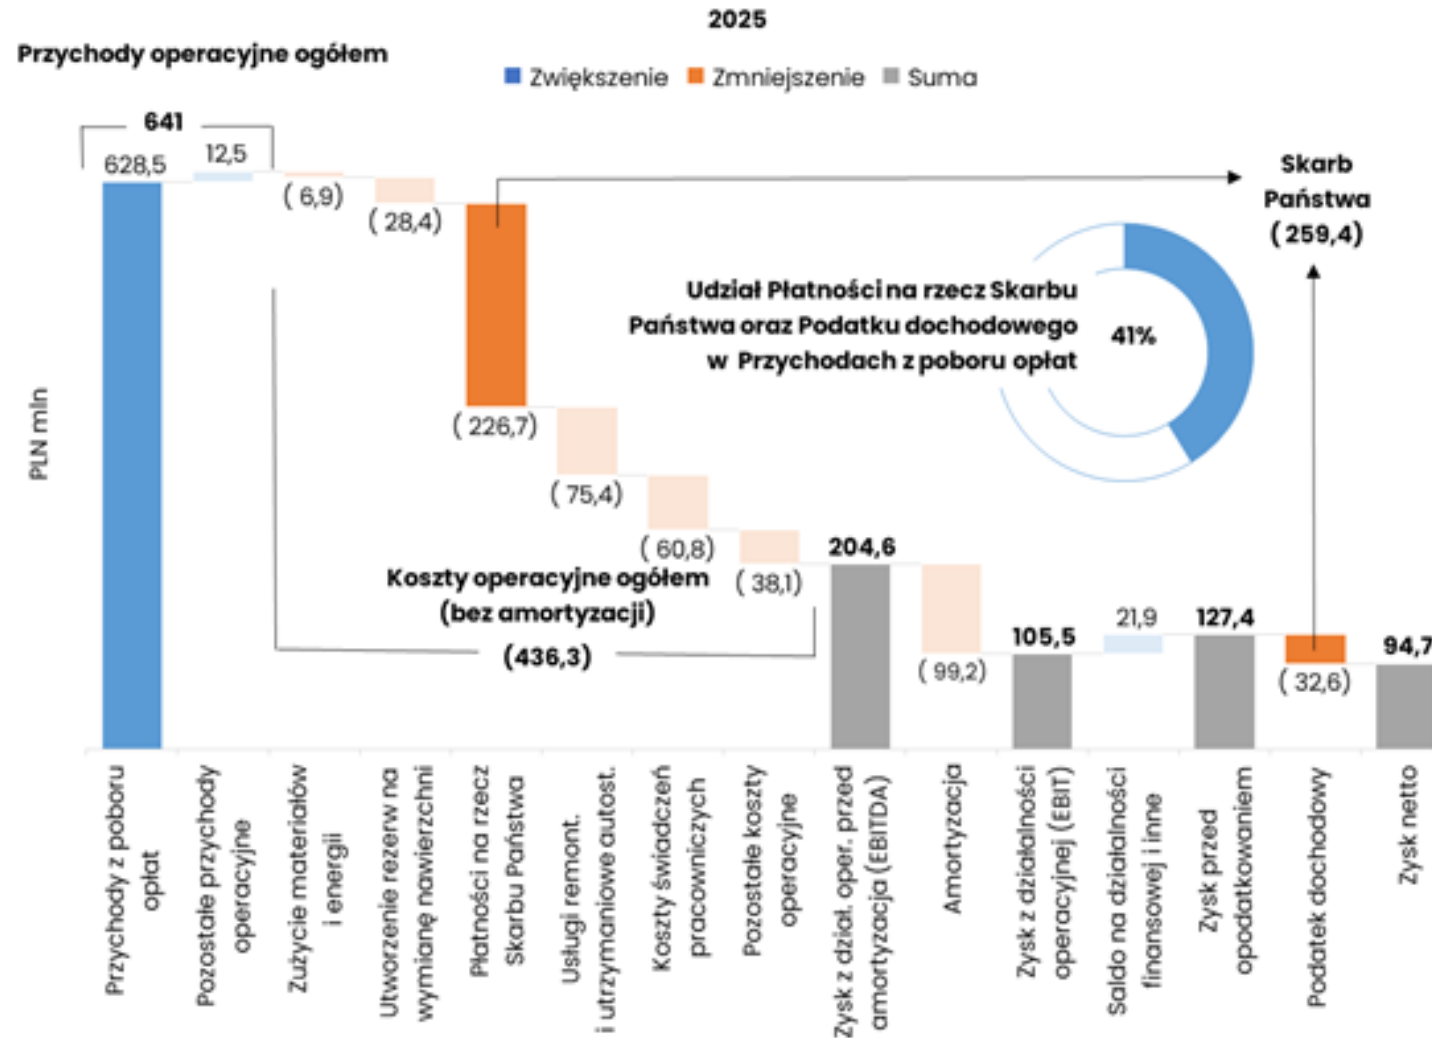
2025

Przychody operacyjne ogółem

Zwiększenie Zmniejszenie Suma

641

628,5 12,5 ( 6,9) ( 28,4)

Skarb Państwa ( 259,4)

Udział Płatności na rzecz Skarbu Państwa oraz Podatku dochodowego w Przychodach z poboru opłat

41%

PLN mln

( 226,7)

( 75,4)

( 60,8)

( 38,1) 204,6

Koszty operacyjne ogółem (bez amortyzacji)

(436,3)

( 99,2) 105,5 21,9 127,4 ( 32,6) 94,7

Przychody z poboru opłat

Pozostałe przychody operacyjne

Zużycie materiałów i energii

Utworzenie rezerw na wymianę nawierzchni

Płatności na rzecz Skarbu Państwa

Usługi remont. i utrzymaniowe autost.

Koszty świadczeń pracowniczych

Pozostałe koszty operacyjne

Zysk z dział. oper. przed amortyzacją (EBITDA)

Amortyzacja

Zysk z działalności operacyjnej (EBIT)

Saldo na działalności finansowej i inne

Zysk przed opodatkowaniem

Podatek dochodowy

Zysk netto